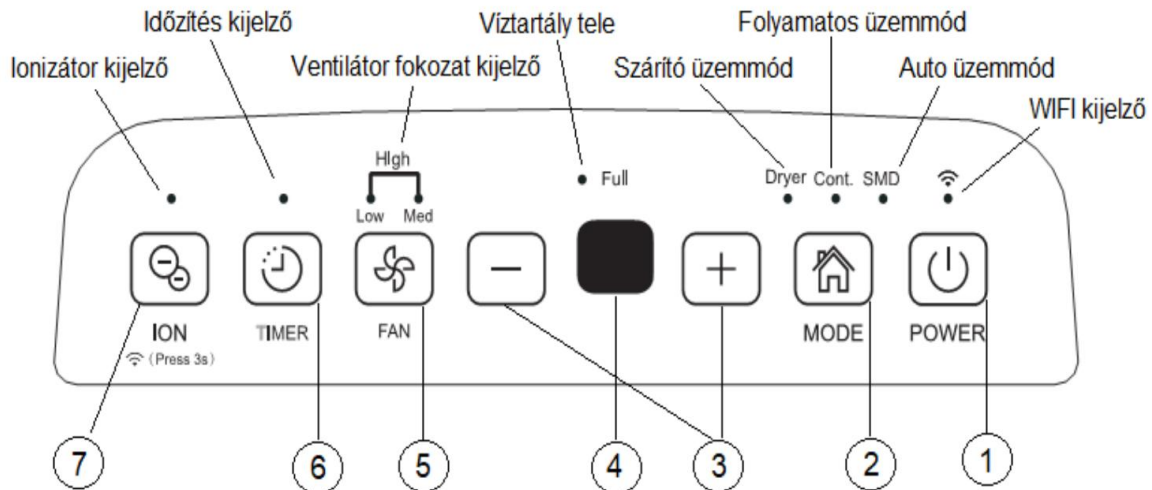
Időzítés kijelző
Víztartály tele
Folyamatos üzemmód
Ionizátor kijelző
Ventilátor fokozat kijelző
Szárító üzemmód
Auto üzemmód
WIFI kijelző

HIgh
Low
Med
Full
Dryer
Cont.
SMD

ION
(Press 3s)
TIMER
FAN
MODE
POWER

7
6
5
4
3
2
1